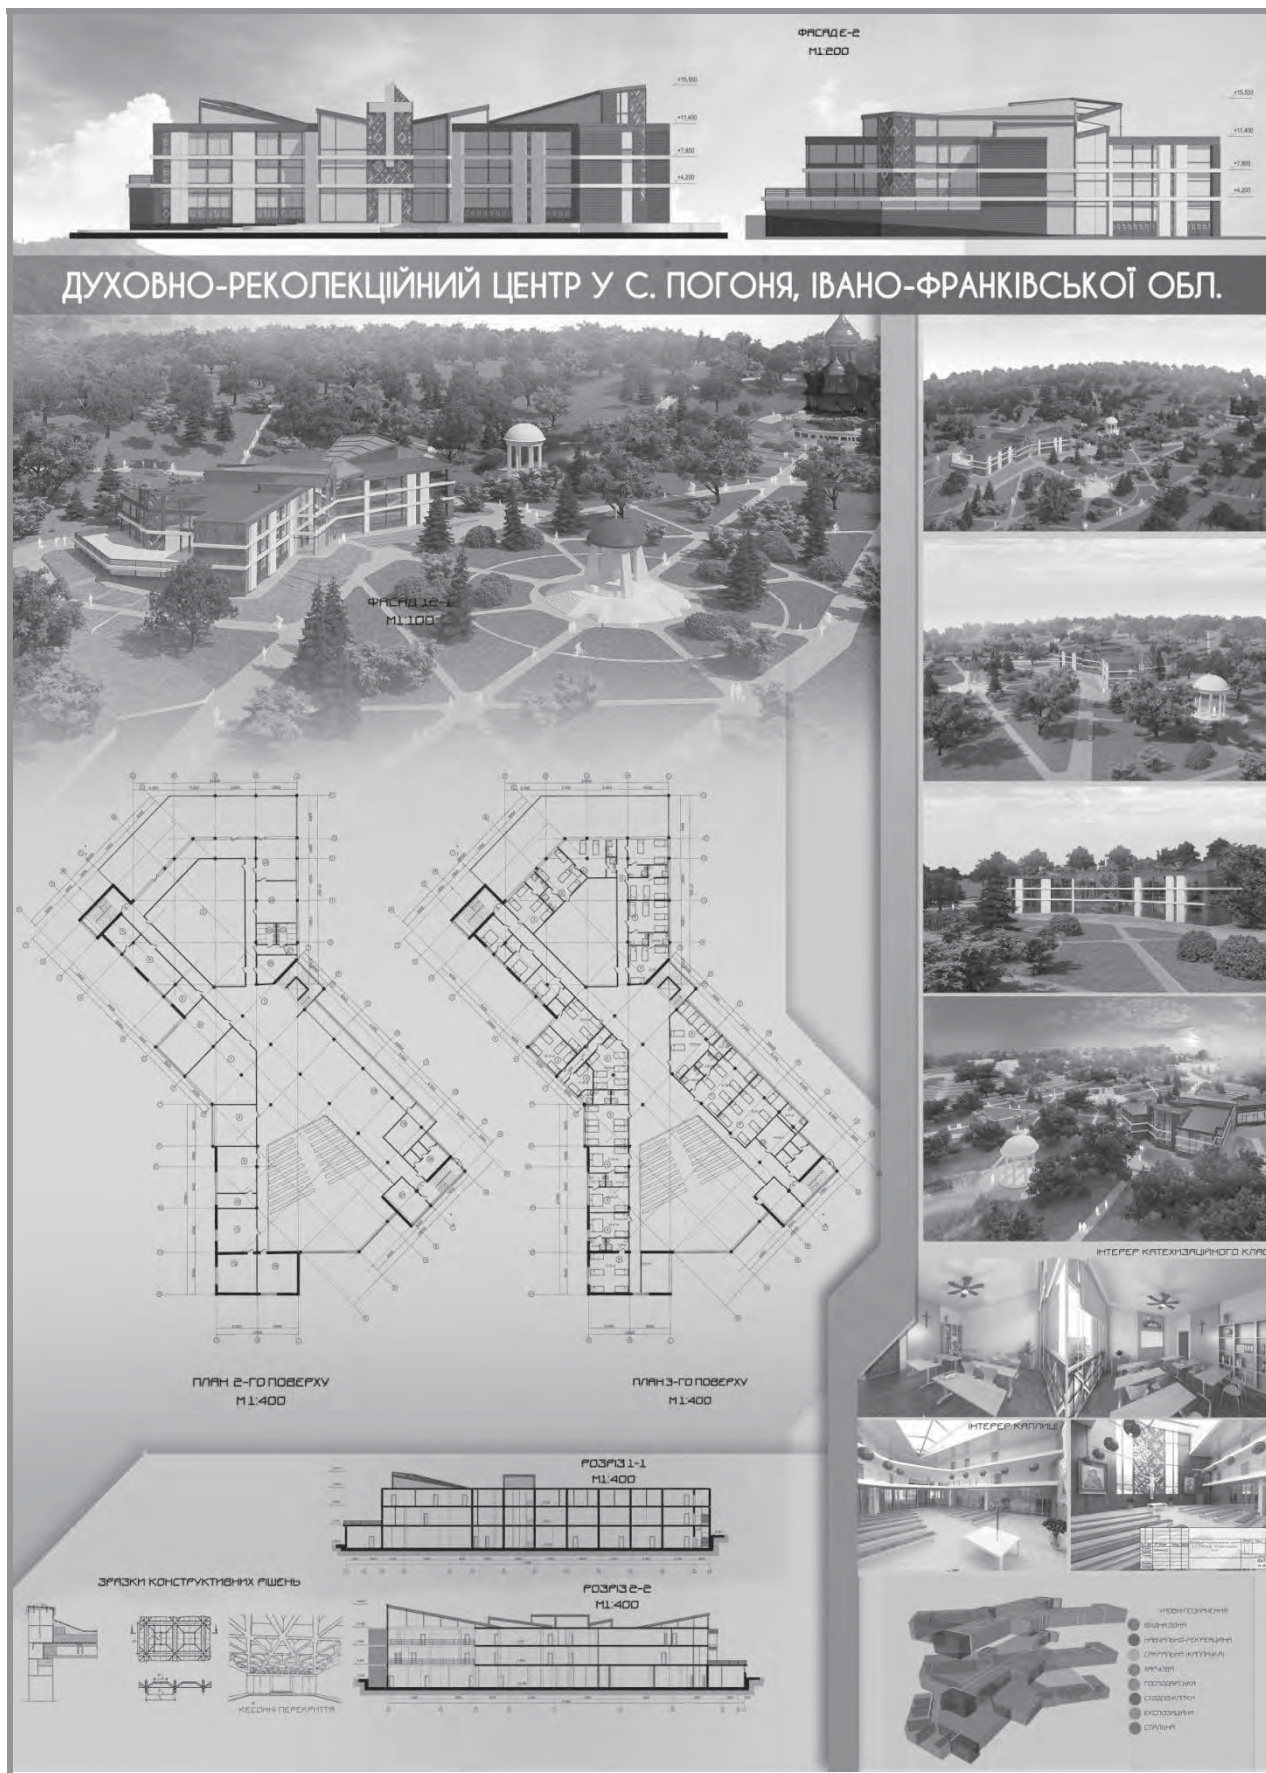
ФАСАД 2-2
М1:200

+15,550
+11,400
+7,800
+4,200

+15,550
+11,400
+7,800
+4,200

ДУХОВНО-РЕКОЛЕКЦІЙНИЙ ЦЕНТР У С. ПОГОНЯ, ІВАНО-ФРАНКІВСЬКОЇ ОБЛ.

ФАСАД 12-1
М1:100

ПЛАН 2-ГО ПОВЕРХУ
М1:400

ПЛАН 3-ГО ПОВЕРХУ
М1:400

ІНТЕР'ЄР КАТЕХИЗАЦІЙНОГО КЛАС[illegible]

ІНТЕР'ЄР КАПЛИЦІ

РОЗРІЗ 1-1
М1:400

ЗРАЗКИ КОНСТРУКТИВНИХ РІШЕНЬ

РОЗРІЗ 2-2
М1:400

КЕСОННІ ПЕРЕКРИТТЯ

УМОВНІ ПОЗНАЧЕННЯ
вхідна зона
навчально-рекреаційна
сакральна (каплиця)
харчова
господарська
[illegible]
експозиційна
спальна